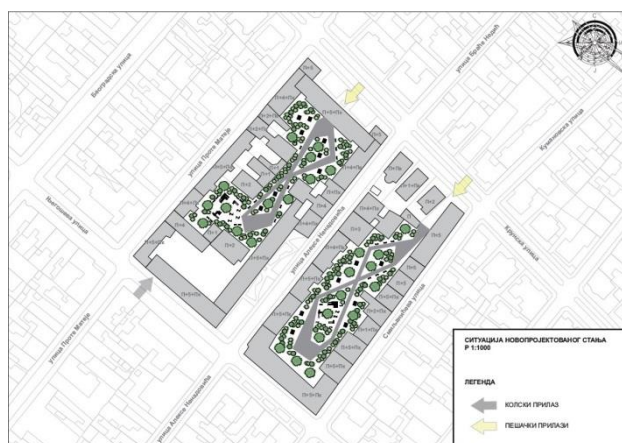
Београдска улица

улица Браће Недић

Курсулина улица

улица Проте Матеје

Мутапова улица

улица Алексе Ненадовића

Крунска улица

Смиљанићева улица

улица Проте Матеје

улица Алексе Ненадовића

СИТУАЦИЈА НОВОПРОЈЕКТОВАНОГ СТАЊА
Р 1:1000

ЛЕГЕНДА

КОЛСКИ ПРИЛАЗ

ПЕШАЧКИ ПРИЛАЗИ